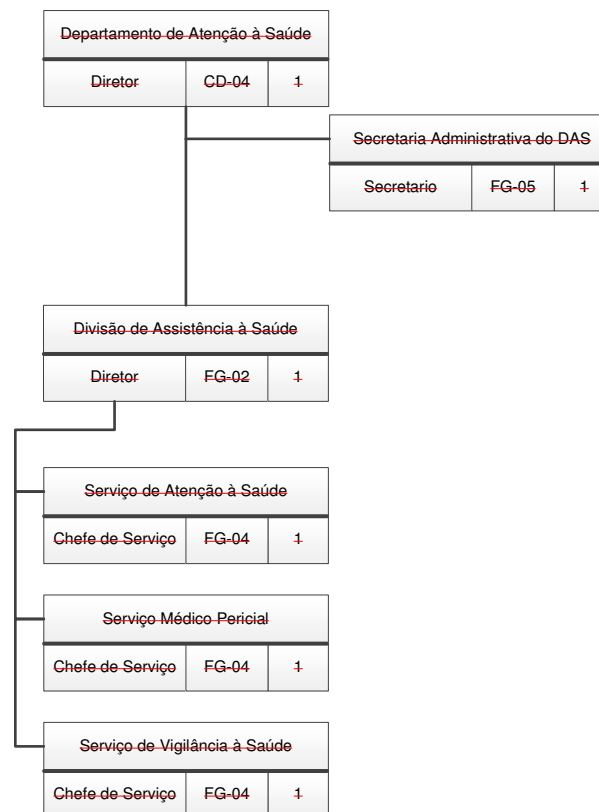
Departamento de Atenção à Saúde

| Diretor | CD-04 | 1 |
|---|---|---|

Secretaria Administrativa do DAS

| Secretario | FG-05 | 1 |
|---|---|---|

Divisão de Assistência à Saúde

| Diretor | FG-02 | 1 |
|---|---|---|

Serviço de Atenção à Saúde

| Chefe de Serviço | FG-04 | 1 |
|---|---|---|

Serviço Médico Pericial

| Chefe de Serviço | FG-04 | 1 |
|---|---|---|

Serviço de Vigilância à Saúde

| Chefe de Serviço | FG-04 | 1 |
|---|---|---|